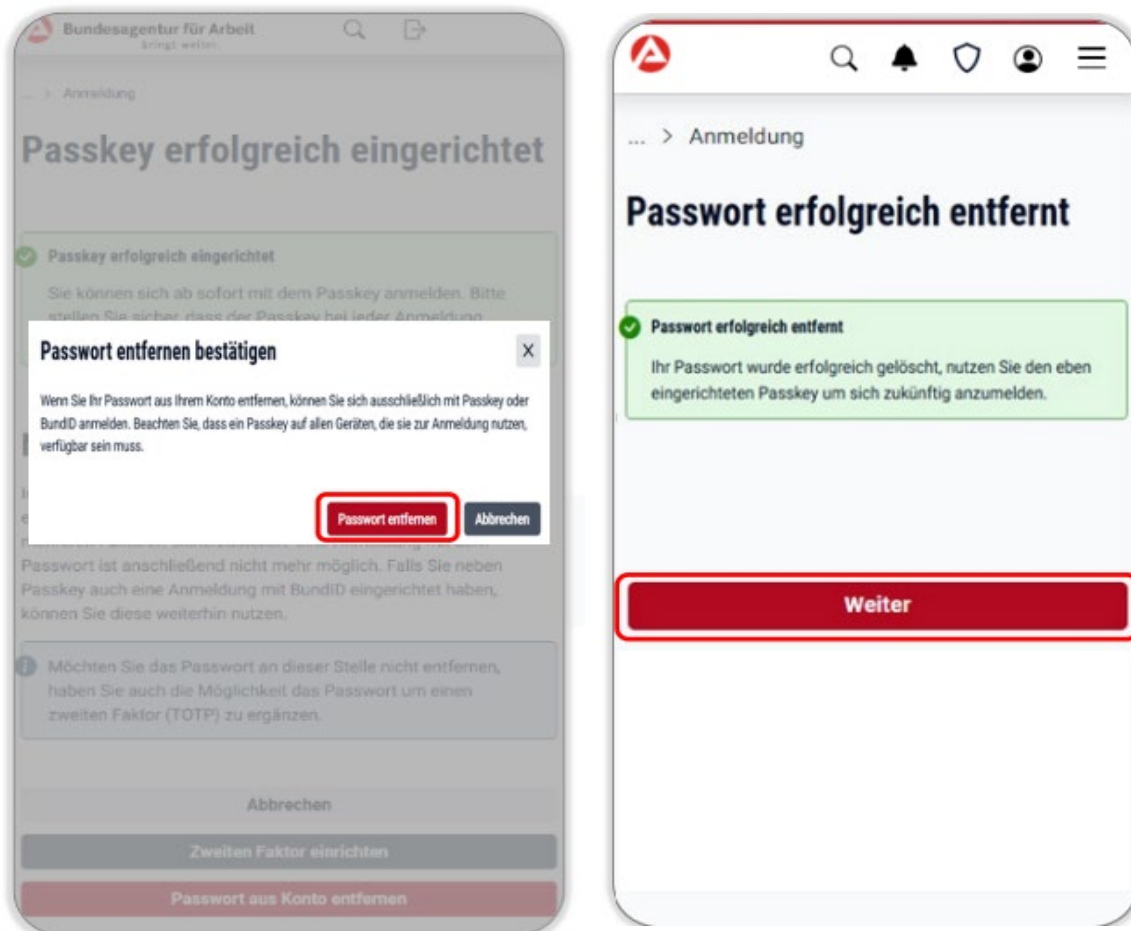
Bundesagentur für Arbeit
bringt weiter.

... > Anmeldung

Passkey erfolgreich eingerichtet

Passkey erfolgreich eingerichtet

Sie können sich ab sofort mit dem Passkey anmelden. Bitte stellen Sie sicher, dass der Passkey bei jeder Anmeldung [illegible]

Passwort entfernen bestätigen

X

Wenn Sie Ihr Passwort aus Ihrem Konto entfernen, können Sie sich ausschließlich mit Passkey oder BundID anmelden. Beachten Sie, dass ein Passkey auf allen Geräten, die sie zur Anmeldung nutzen, verfügbar sein muss.

Passwort entfernen

Abbrechen

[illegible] Passwort ist anschließend nicht mehr möglich. Falls Sie neben Passkey auch eine Anmeldung mit BundID eingerichtet haben, können Sie diese weiterhin nutzen.

Möchten Sie das Passwort an dieser Stelle nicht entfernen, haben Sie auch die Möglichkeit das Passwort um einen zweiten Faktor (TOTP) zu ergänzen.

Abbrechen

Zweiten Faktor einrichten

Passwort aus Konto entfernen

... > Anmeldung

Passwort erfolgreich entfernt

Passwort erfolgreich entfernt

Ihr Passwort wurde erfolgreich gelöscht, nutzen Sie den eben eingerichteten Passkey um sich zukünftig anzumelden.

Weiter